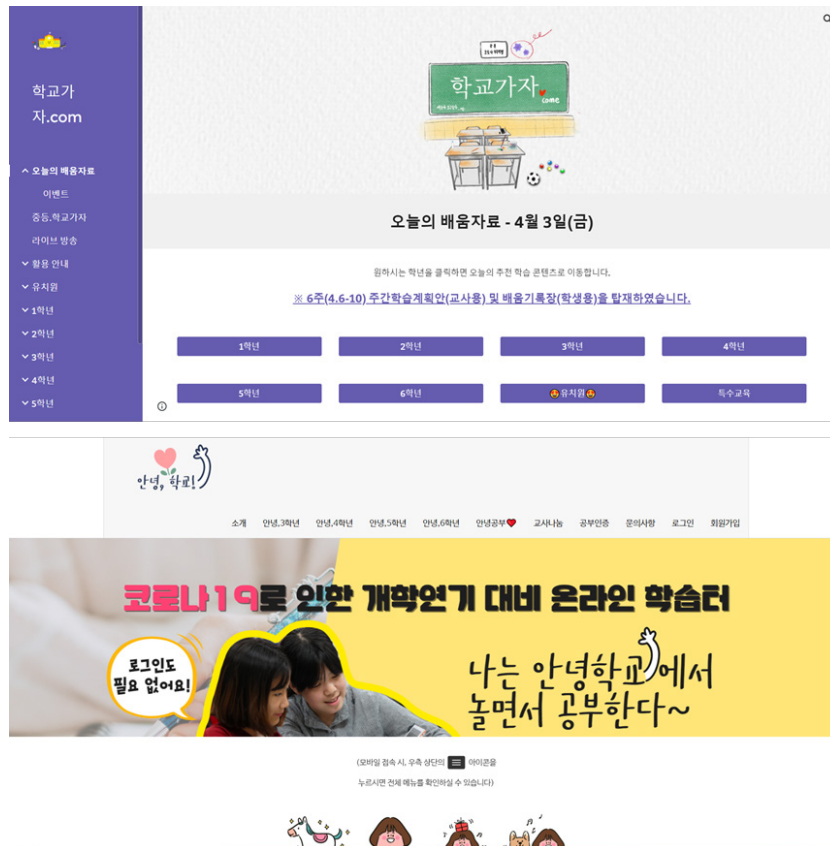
학교가자.com

^ 오늘의 배움자료
이벤트
중등.학교가자
라이브 방송
˅ 활용 안내
˅ 유치원
˅ 1학년
˅ 2학년
˅ 3학년
˅ 4학년
˅ 5학년

학교가자 .com

오늘의 배움자료 - 4월 3일(금)

원하시는 학년을 클릭하면 오늘의 추천 학습 콘텐츠로 이동합니다.

※ 6주(4.6-10) 주간학습계획안(교사용) 및 배움기록장(학생용)을 탑재하였습니다.

1학년
2학년
3학년
4학년
5학년
6학년
유치원
특수교육

안녕, 학교!

소개
안녕,3학년
안녕,4학년
안녕,5학년
안녕,6학년
안녕공부
교사나눔
공부인증
문의사항
로그인
회원가입

코로나19로 인한 개학연기 대비 온라인 학습터

로그인도 필요 없어요!

나는 안녕학교에서 놀면서 공부한다~

(모바일 접속 시, 우측 상단의 아이콘을 누르시면 전체 메뉴를 확인하실 수 있습니다)